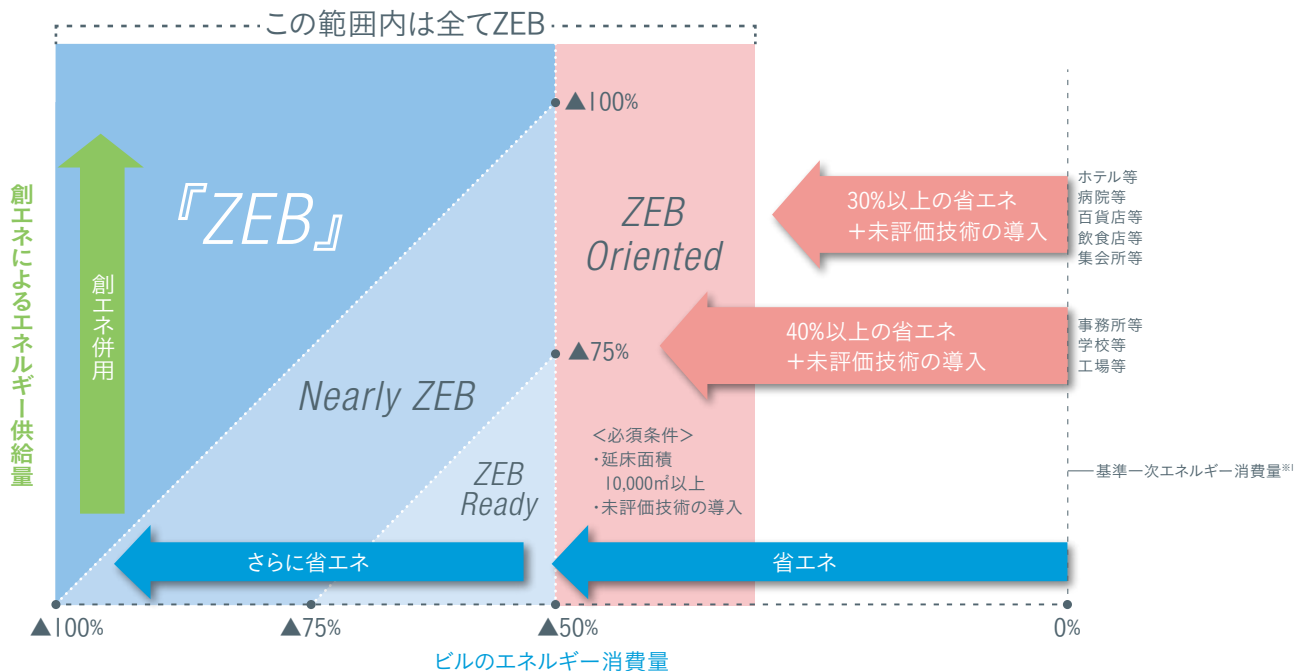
この範囲内は全てZEB

創エネによるエネルギー供給量

創エネ併用

『ZEB』

Nearly ZEB

ZEB Ready

▲100%

▲75%

ZEB Oriented

<必須条件>
・延床面積
10,000㎡以上
・未評価技術の導入

30%以上の省エネ
+未評価技術の導入

ホテル等
病院等
百貨店等
飲食店等
集会所等

40%以上の省エネ
+未評価技術の導入

事務所等
学校等
工場等

基準一次エネルギー消費量※1

さらに省エネ

省エネ

▲100%

▲75%

▲50%

0%

ビルのエネルギー消費量